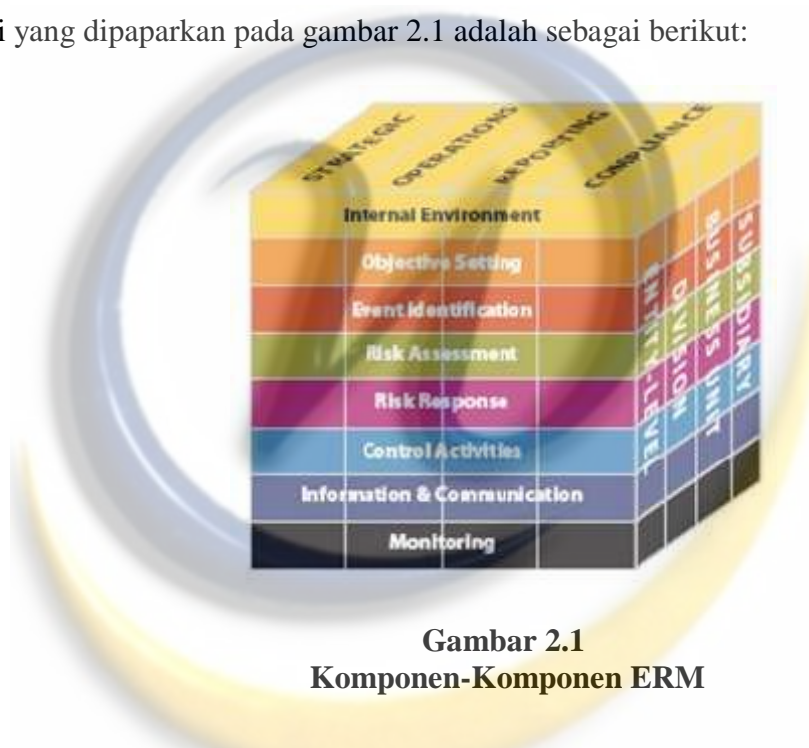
i yang dipaparkan pada gambar 2.1 adalah sebagai berikut:

STRATEGIC
OPERATIONS
REPORTING
COMPLIANCE

Internal Environment
Objective Setting
Event Identification
Risk Assessment
Risk Response
Control Activities
Information & Communication
Monitoring

ENTITY-LEVEL
DIVISION
BUSINESS UNIT
SUBSIDIARY

Gambar 2.1
Komponen-Komponen ERM